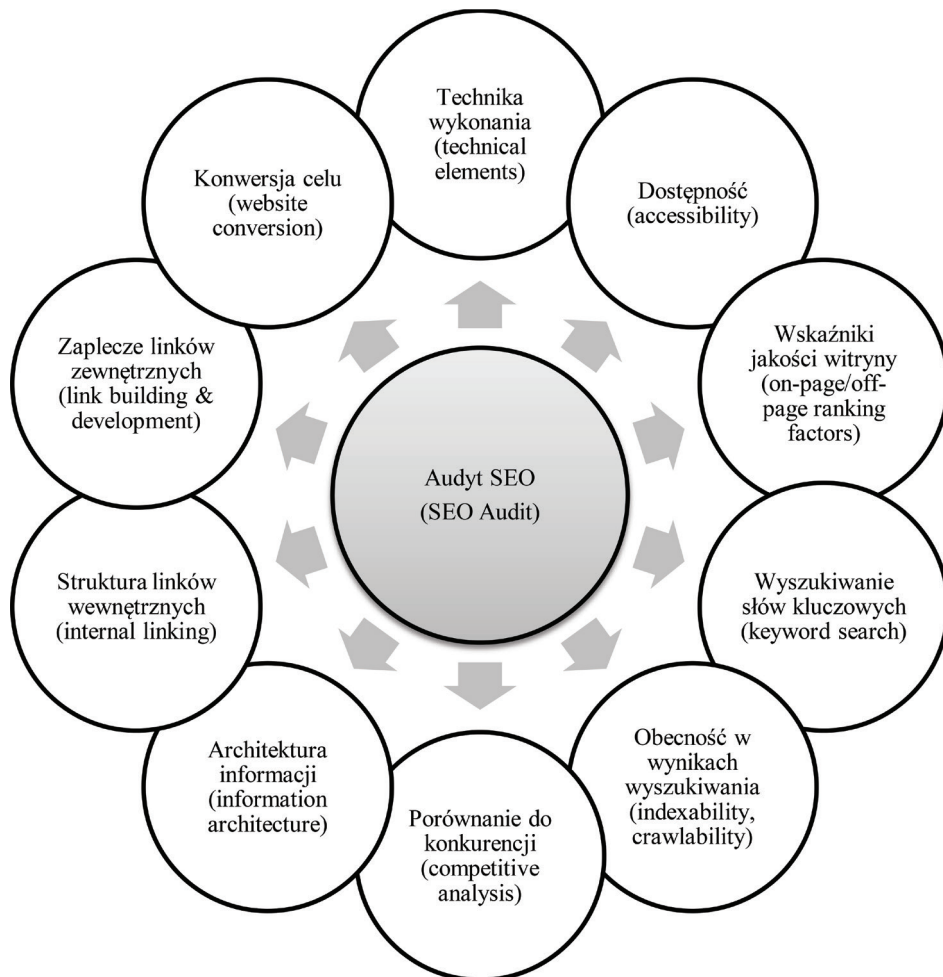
Audyt SEO
(SEO Audit)

Technika wykonania (technical elements)

Dostępność (accessibility)

Wskaźniki jakości witryny (on-page/off-page ranking factors)

Wyszukiwanie słów kluczowych (keyword search)

Obecność w wynikach wyszukiwania (indexability, crawlability)

Porównanie do konkurencji (competitive analysis)

Architektura informacji (information architecture)

Struktura linków wewnętrznych (internal linking)

Zaplecze linków zewnętrznych (link building & development)

Konwersja celu (website conversion)